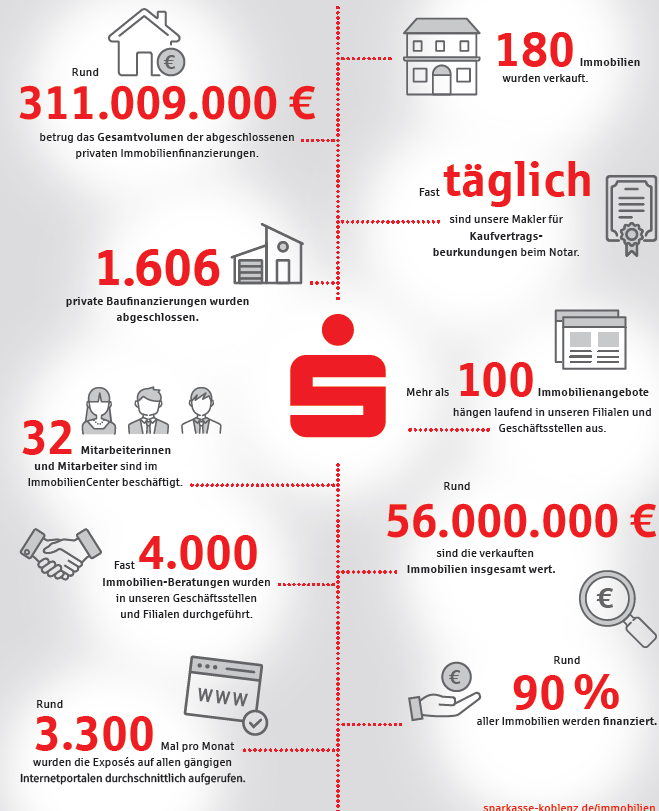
Rund
311.009.000 €
betrug das Gesamtvolumen der abgeschlossenen privaten Immobilienfinanzierungen.

180 Immobilien wurden verkauft.

Fast täglich sind unsere Makler für Kaufvertragsbeurkundungen beim Notar.

1.606
private Baufinanzierungen wurden abgeschlossen.

Mehr als 100 Immobilienangebote hängen laufend in unseren Filialen und Geschäftsstellen aus.

32 Mitarbeiterinnen und Mitarbeiter sind im ImmobilienCenter beschäftigt.

Rund
56.000.000 €
sind die verkauften Immobilien insgesamt wert.

Fast 4.000
Immobilien-Beratungen wurden in unseren Geschäftsstellen und Filialen durchgeführt.

€

Rund
90 %
aller Immobilien werden finanziert.

WWW

Rund
3.300 Mal pro Monat
wurden die Exposés auf allen gängigen Internetportalen durchschnittlich aufgerufen.

sparkasse-koblenz.de/immobilien